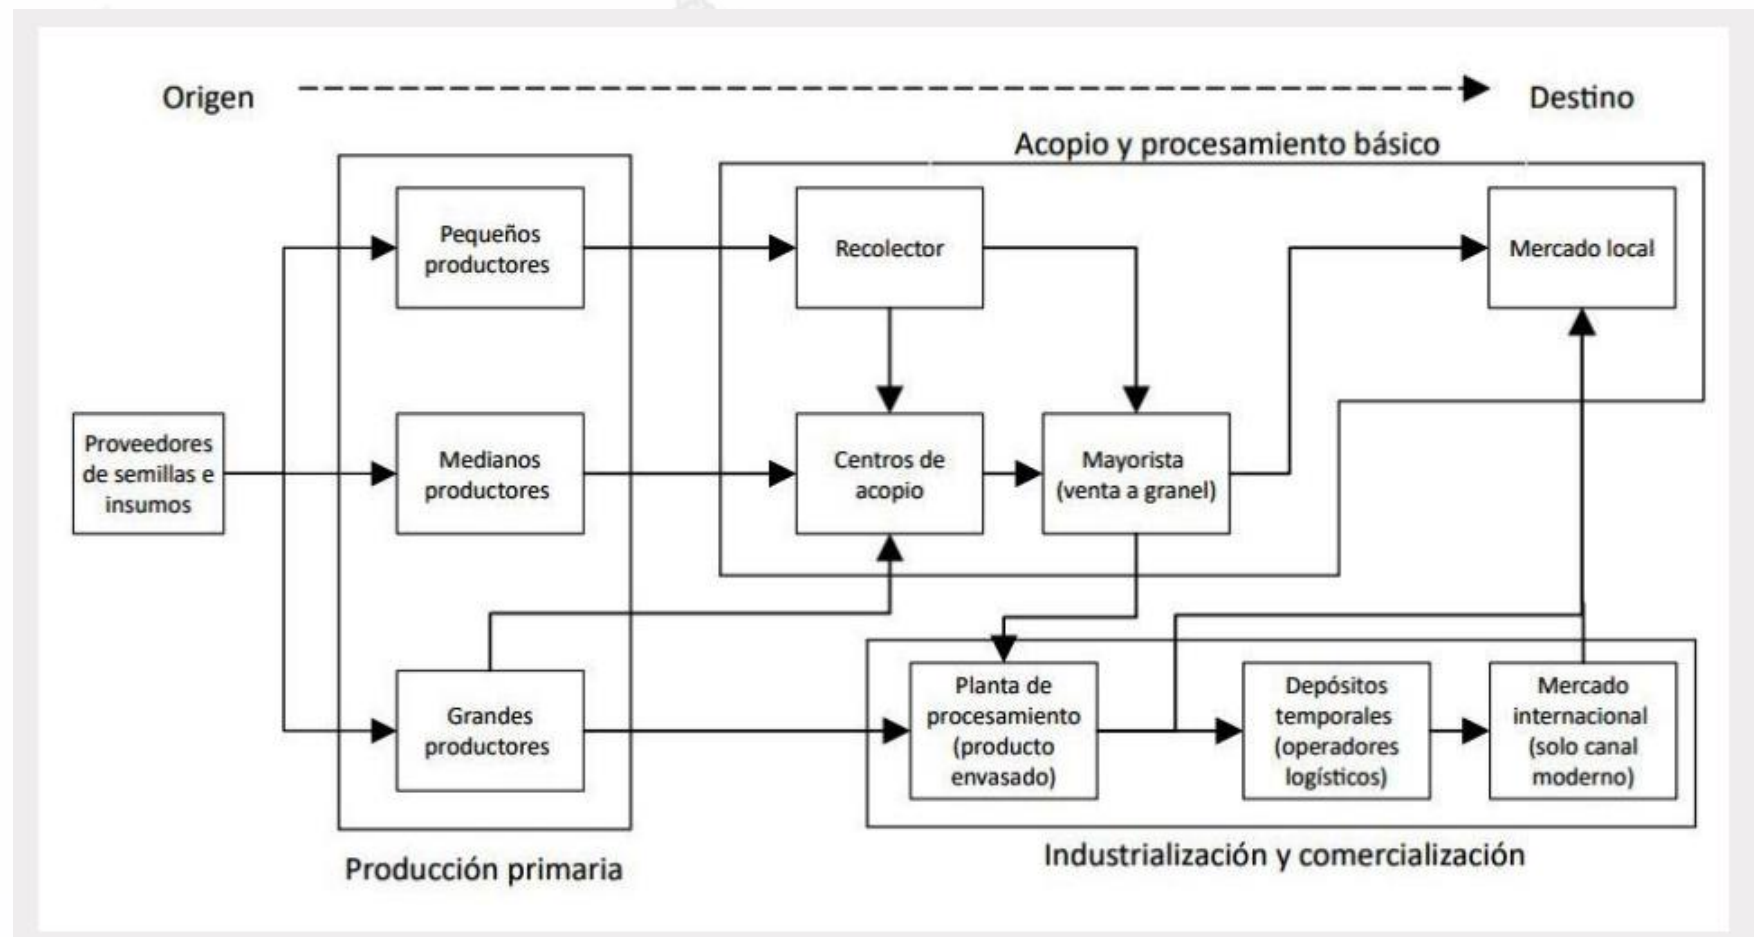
Origen

Destino

Acopio y procesamiento básico

Proveedores de semillas e insumos

Pequeños productores

Medianos productores

Grandes productores

Recolector

Centros de acopio

Mayorista (venta a granel)

Mercado local

Planta de procesamiento (producto envasado)

Depósitos temporales (operadores logísticos)

Mercado internacional (solo canal moderno)

Producción primaria

Industrialización y comercialización